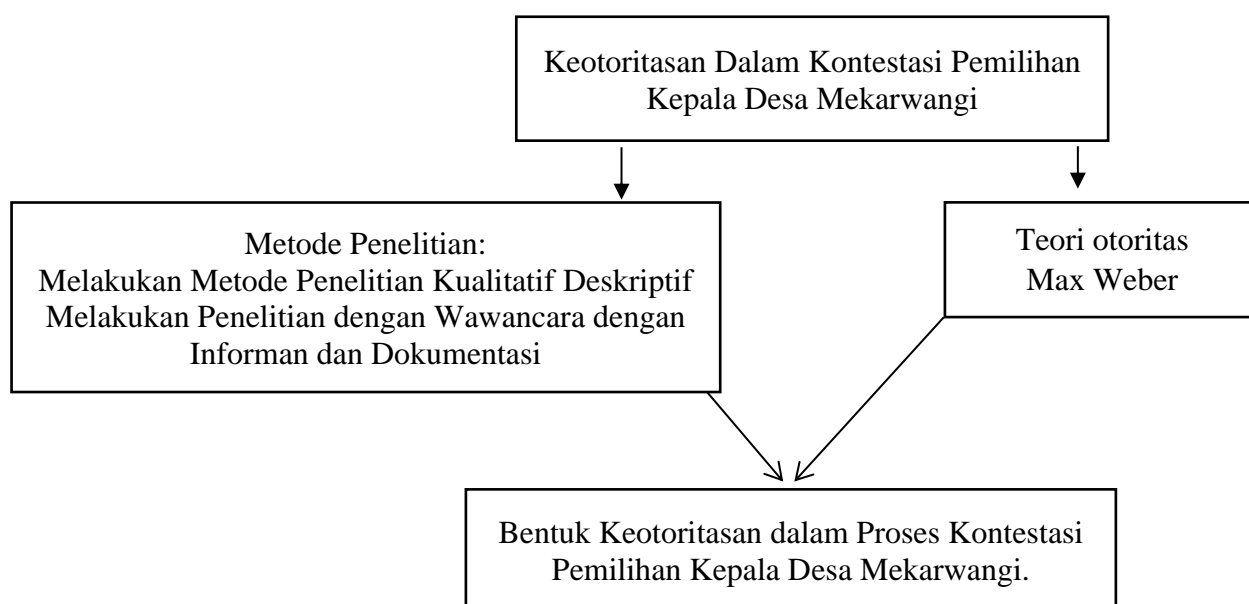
Keotoritasan Dalam Kontestasi Pemilihan Kepala Desa Mekarwangi

Metode Penelitian:
Melakukan Metode Penelitian Kualitatif Deskriptif
Melakukan Penelitian dengan Wawancara dengan Informan dan Dokumentasi

Teori otoritas
Max Weber

Bentuk Keotoritasan dalam Proses Kontestasi Pemilihan Kepala Desa Mekarwangi.